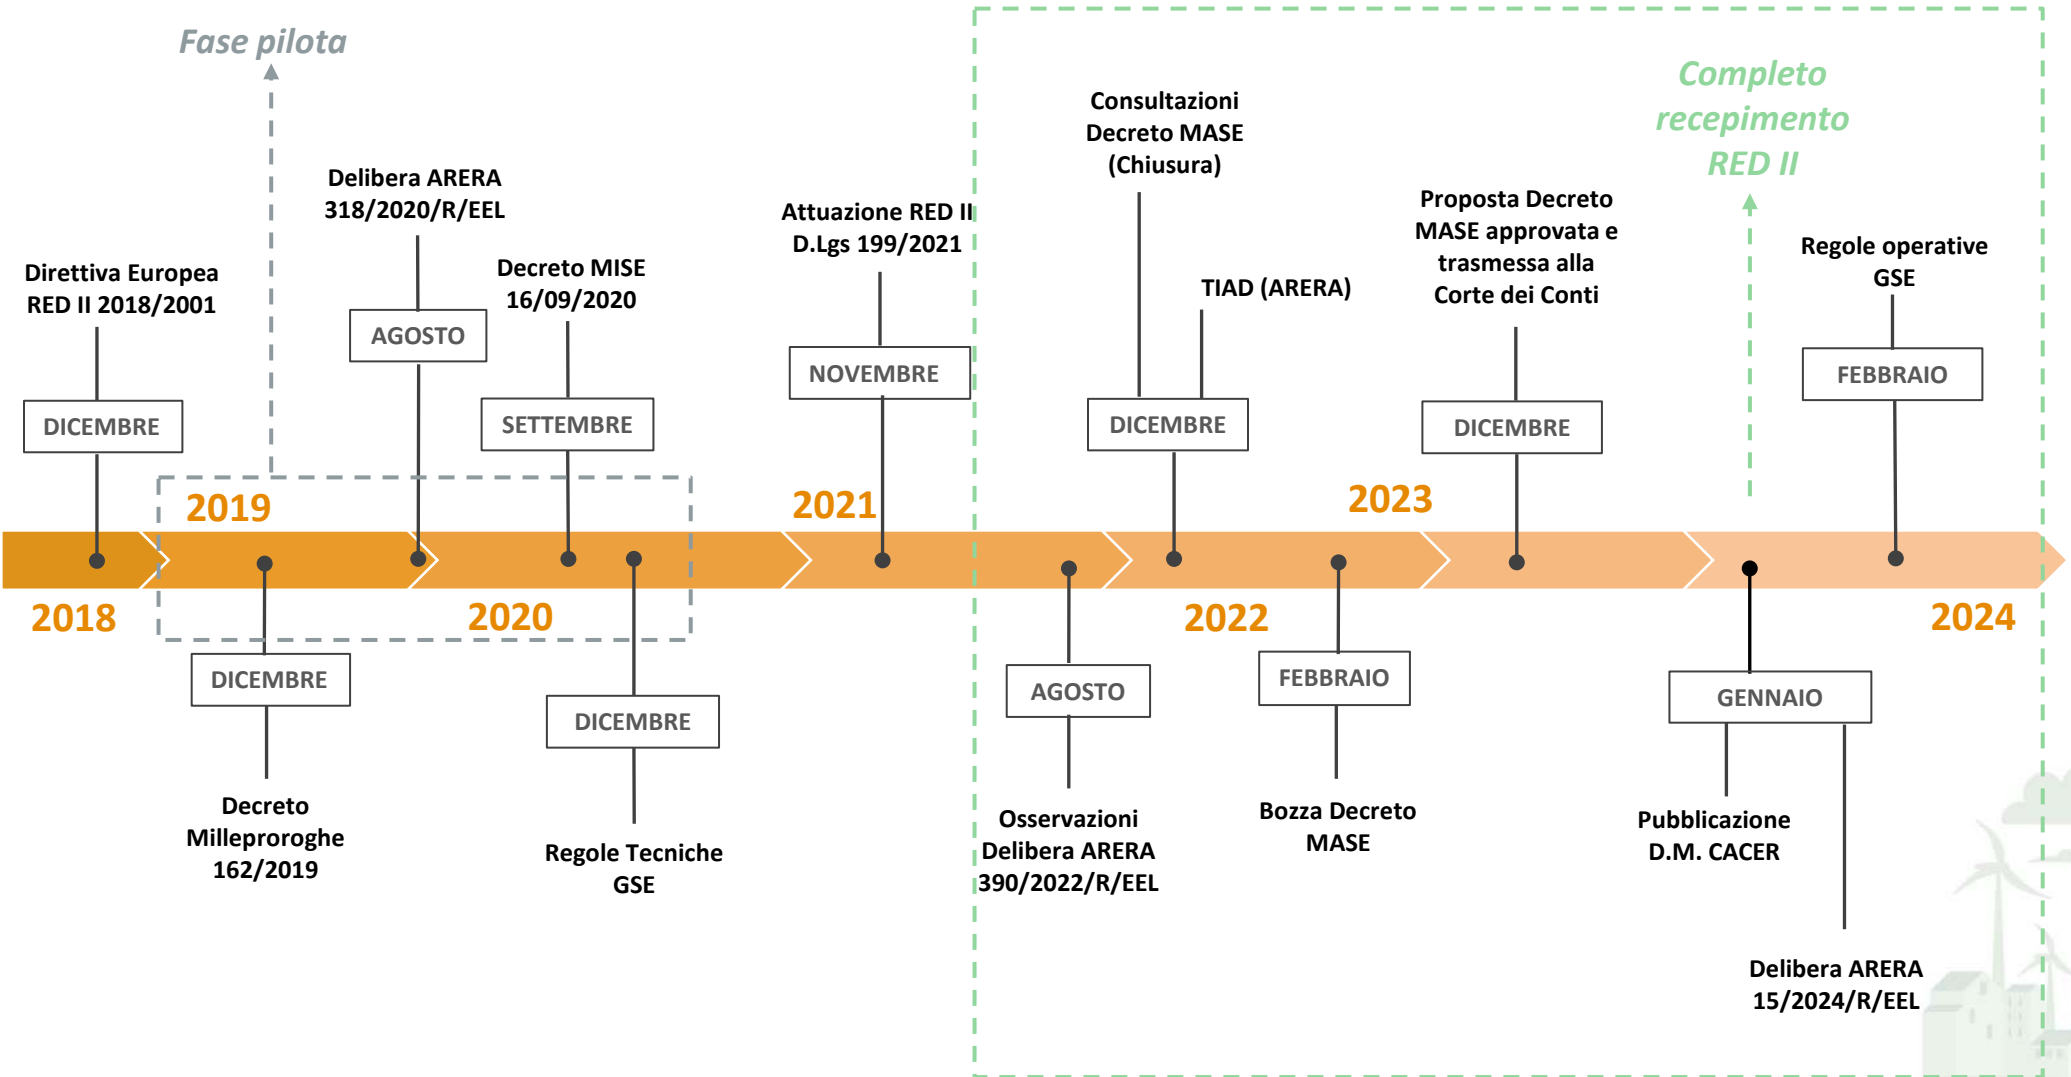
Fase pilota

Completo recepimento RED II

Direttiva Europea RED II 2018/2001

DICEMBRE

Delibera ARERA 318/2020/R/EEL

AGOSTO

Decreto MISE 16/09/2020

SETTEMBRE

Attuazione RED II D.Lgs 199/2021

NOVEMBRE

Consultazioni Decreto MASE (Chiusura)

TIAD (ARERA)

DICEMBRE

Proposta Decreto MASE approvata e trasmessa alla Corte dei Conti

DICEMBRE

Regole operative GSE

FEBBRAIO

2019

2021

2023

2018

2020

2022

2024

DICEMBRE

Decreto Milleproroghe 162/2019

DICEMBRE

Regole Tecniche GSE

AGOSTO

Osservazioni Delibera ARERA 390/2022/R/EEL

FEBBRAIO

Bozza Decreto MASE

GENNAIO

Pubblicazione D.M. CACER

Delibera ARERA 15/2024/R/EEL